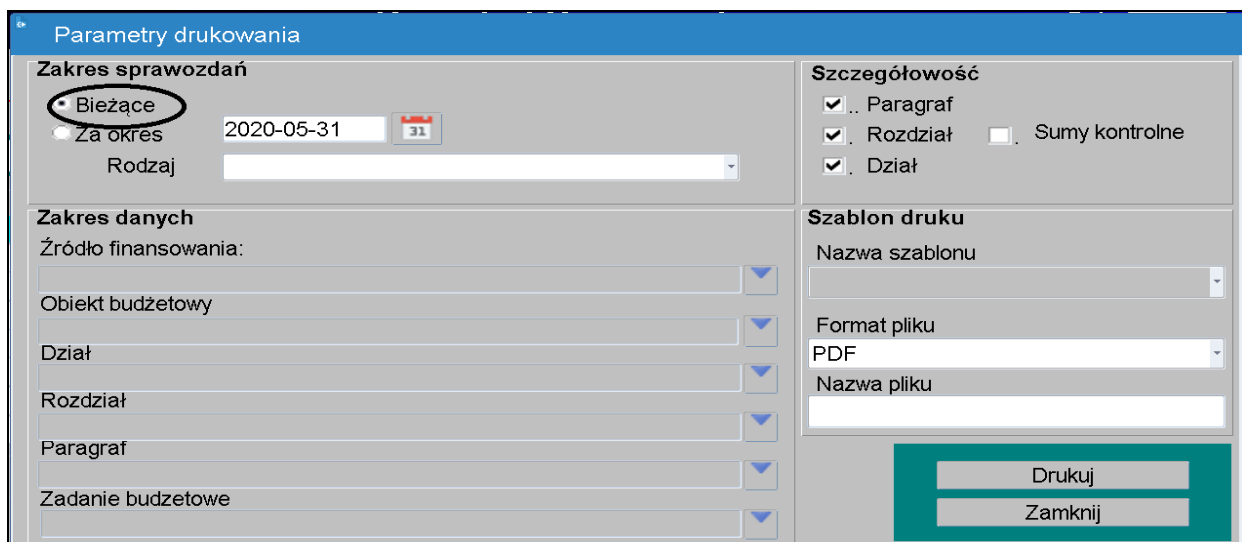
Parametry drukowania

Zakres sprawozdań
Bieżące
Za okres
2020-05-31
31
Rodzaj

Szczegółowość
Paragraf
Rozdział
Sumy kontrolne
Dział

Zakres danych
Źródło finansowania:
Obiekt budżetowy
Dział
Rozdział
Paragraf
Zadanie budzetowe

Szablon druku
Nazwa szablonu
Format pliku
PDF
Nazwa pliku

Drukuj
Zamknij